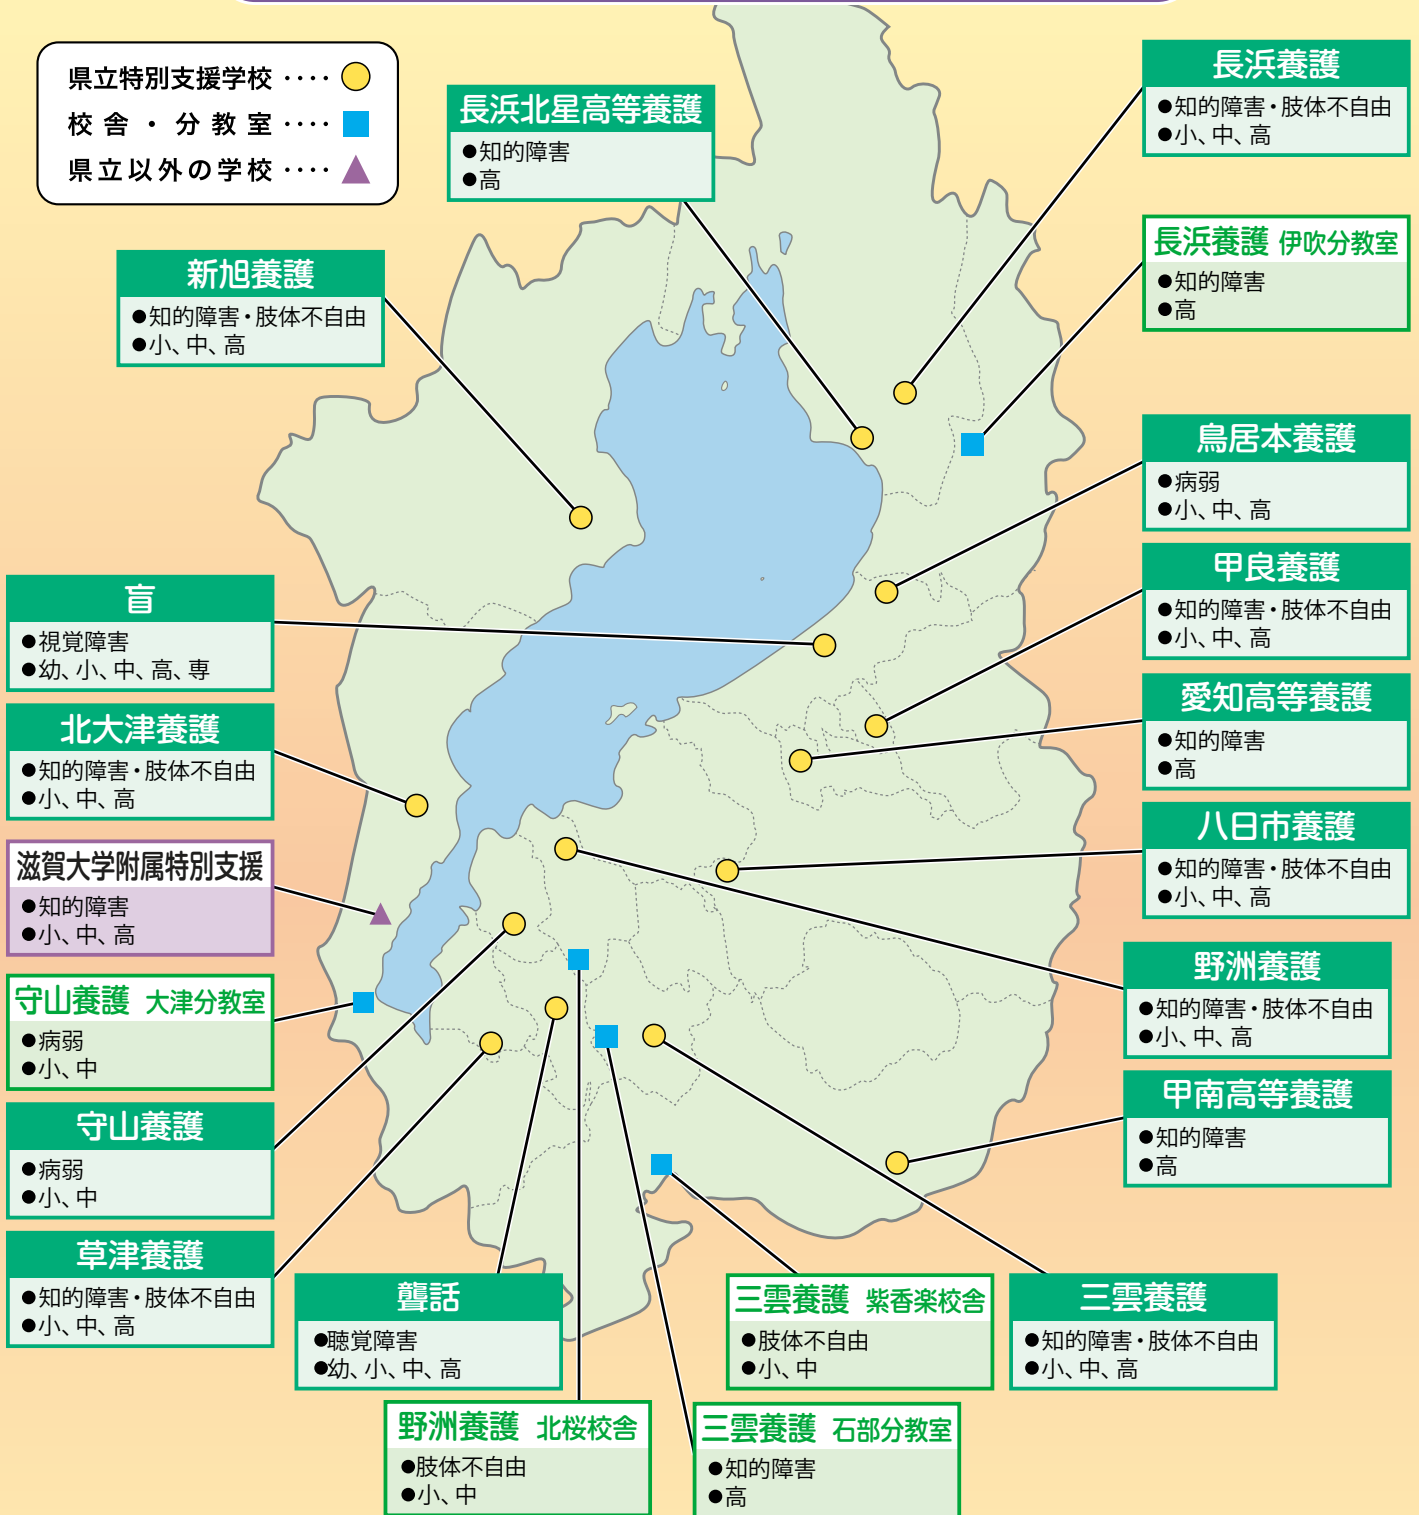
県立特別支援学校 ‥‥
校舎・分教室 ‥‥
県立以外の学校 ‥‥

長浜北星高等養護
●知的障害
●高

長浜養護
●知的障害・肢体不自由
●小、中、高

長浜養護 伊吹分教室
●知的障害
●高

新旭養護
●知的障害・肢体不自由
●小、中、高

鳥居本養護
●病弱
●小、中、高

甲良養護
●知的障害・肢体不自由
●小、中、高

盲
●視覚障害
●幼、小、中、高、専

愛知高等養護
●知的障害
●高

北大津養護
●知的障害・肢体不自由
●小、中、高

八日市養護
●知的障害・肢体不自由
●小、中、高

滋賀大学附属特別支援
●知的障害
●小、中、高

野洲養護
●知的障害・肢体不自由
●小、中、高

守山養護 大津分教室
●病弱
●小、中

甲南高等養護
●知的障害
●高

守山養護
●病弱
●小、中

草津養護
●知的障害・肢体不自由
●小、中、高

聾話
●聴覚障害
●幼、小、中、高

三雲養護 紫香楽校舎
●肢体不自由
●小、中

三雲養護
●知的障害・肢体不自由
●小、中、高

野洲養護 北桜校舎
●肢体不自由
●小、中

三雲養護 石部分教室
●知的障害
●高